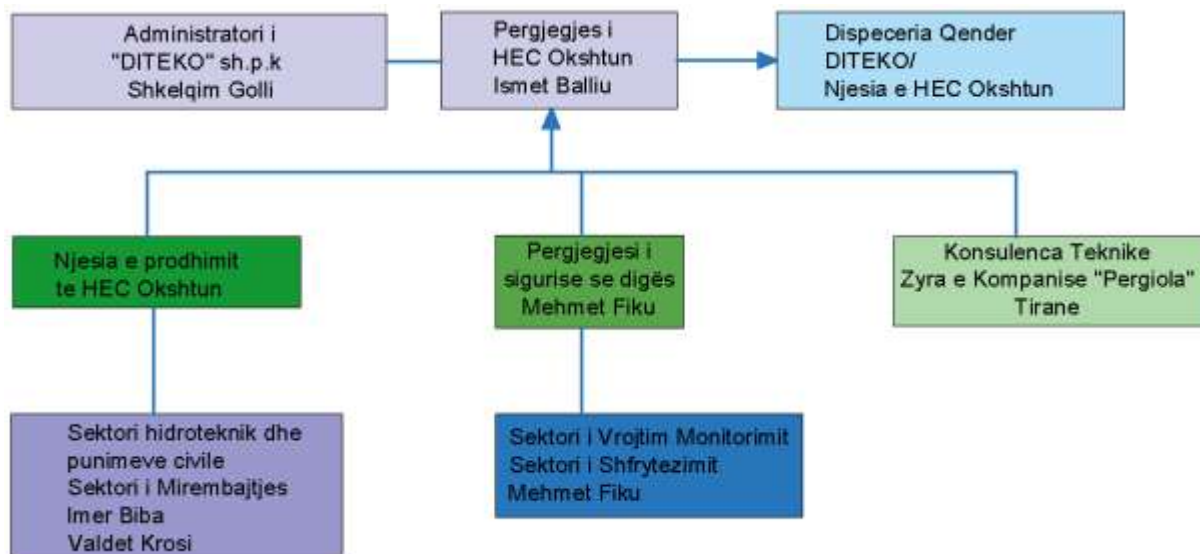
Administratori i
"DITEKO" sh.p.k
Shkelqim Golli

Pergjegjes i
HEC Okshtun
Ismet Balliu

Dispeceria Qender
DITEKO/
Njesia e HEC Okshtun

Njesia e prodhimit
te HEC Okshtun

Pergjegjesi i
sigurise se digës
Mehmet Fiku

Konsulenca Teknike
Zyra e Kompanise "Pergiola"
Tirane

Sektori hidroteknik dhe
punimeve civile
Sektori i Mirembajtjes
Imer Biba
Valdet Krosi

Sektori i Vrojtim Monitorimit
Sektori i Shfrytezimit
Mehmet Fiku